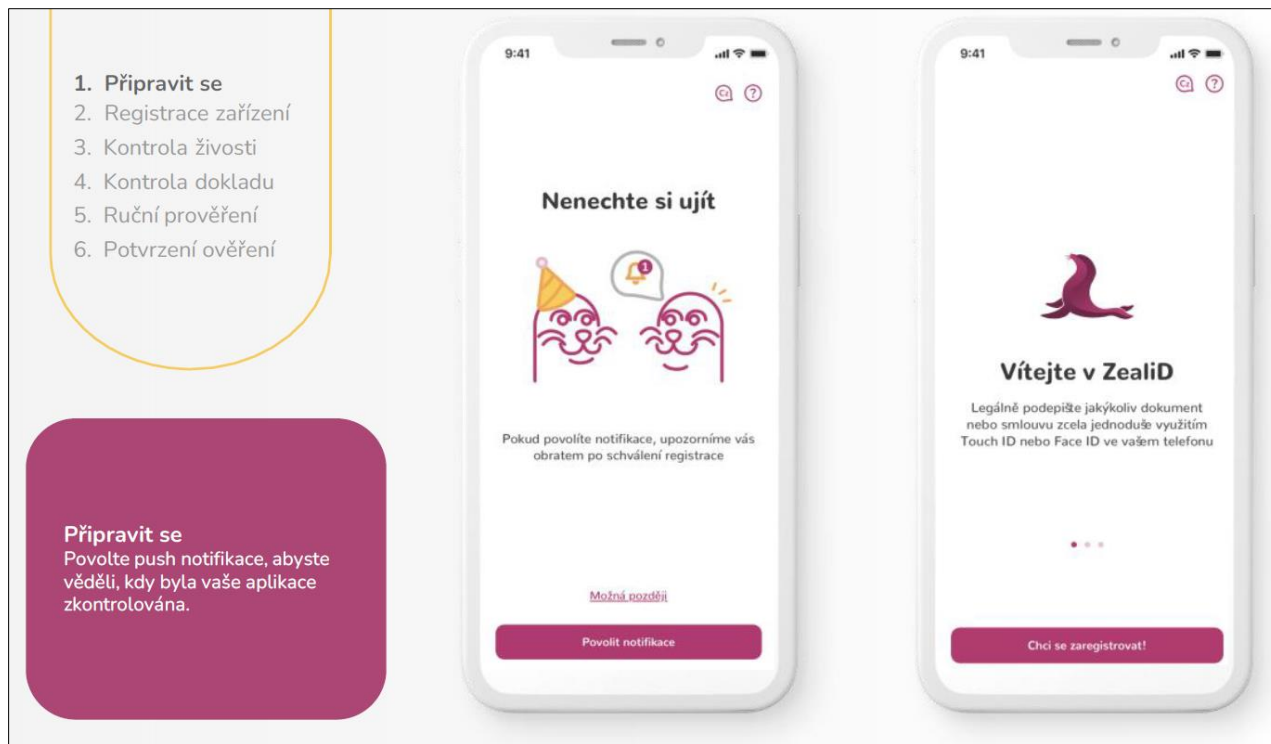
1. Připravit se
2. Registrace zařízení
3. Kontrola živosti
4. Kontrola dokladu
5. Ruční prověření
6. Potvrzení ověření

Připravit se
Povolte push notifikace, abyste věděli, kdy byla vaše aplikace zkontrolována.

9:41

Nenechte si ujít

1

Pokud povolíte notifikace, upozorníme vás obratem po schválení registrace

Možná později

Povolit notifikace

9:41

Vítejte v ZealiD

Legálně podepište jakýkoliv dokument nebo smlouvu zcela jednoduše využitím Touch ID nebo Face ID ve vašem telefonu

Chci se zaregistrovat!